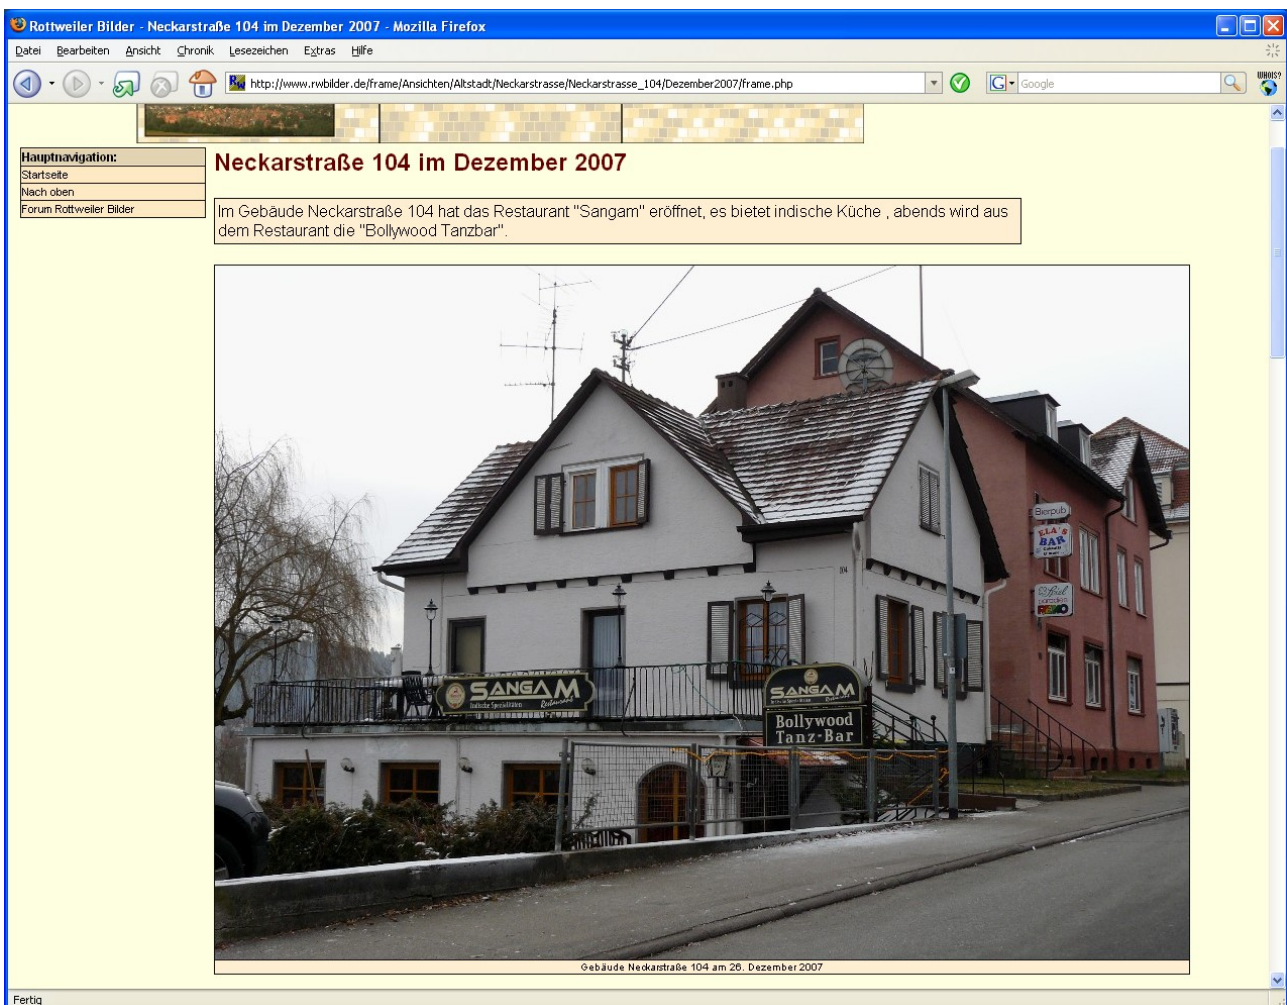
Rottweiler Bilder - Neckarstraße 104 im Dezember 2007 - Mozilla Firefox

Datei Bearbeiten Ansicht Chronik Lesezeichen Extras Hilfe

http://www.rwbilder.de/frame/Ansichten/Altstadt/Neckarstrasse/Neckarstrasse_104/Dezember2007/frame.php

Google

Hauptnavigation:
Startseite
Nach oben
Forum Rottweiler Bilder

Neckarstraße 104 im Dezember 2007

Im Gebäude Neckarstraße 104 hat das Restaurant "Sangam" eröffnet, es bietet indische Küche , abends wird aus dem Restaurant die "Bollywood Tanzbar".

SANGAM

SANGAM

Bollywood Tanz-Bar

Bierpub

ELA'S BAR

104

Gebäude Neckarstraße 104 am 26. Dezember 2007

Fertig